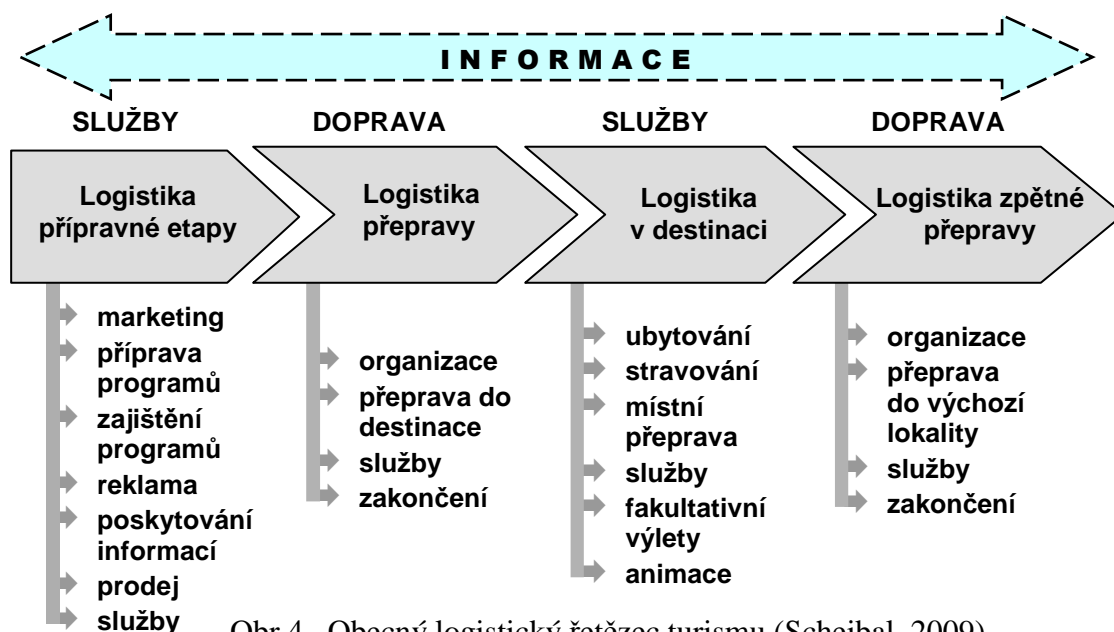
INFORMACE

SLUŽBY

DOPRAVA

SLUŽBY

DOPRAVA

Logistika přípravné etapy

Logistika přepravy

Logistika v destinaci

Logistika zpětné přepravy

marketing
příprava programů
zajištění programů
reklama
poskytování informací
prodej
služby

organizace
přeprava do destinace
služby
zakončení

ubytování
stravování
místní přeprava
služby
fakultativní výlety
animace

organizace
přeprava do výchozí lokality
služby
zakončení

Obr.4 Obecný logistický řetězec turismu (Scheibal, 2009)